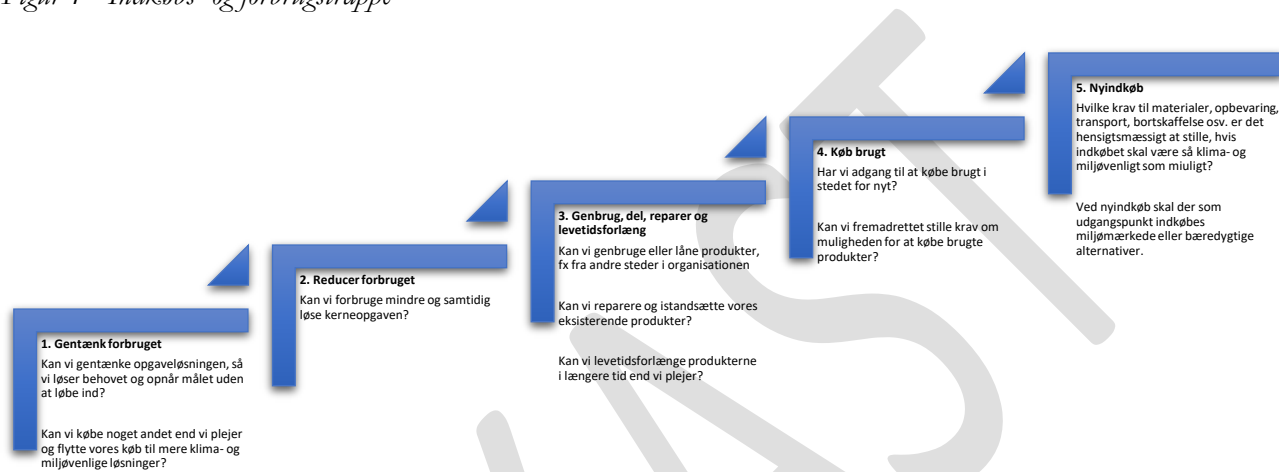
Figur 4 - Indkøbs- og forbrugstrappe

1. Gentænk forbruget
Kan vi gentænke opgaveløsningen, så vi løser behovet og opnår målet uden at løbe ind?

Kan vi købe noget andet end vi plejer og flytte vores køb til mere klima- og miljøvenlige løsninger?

2. Reducer forbruget
Kan vi forbruge mindre og samtidig løse kerneopgaven?

3. Genbrug, del, reparer og levetidsforlæng
Kan vi genbruge eller låne produkter, fx fra andre steder i organisationen

Kan vi reparere og istandsætte vores eksisterende produkter?

Kan vi levetidsforlænge produkterne i længere tid end vi plejer?

4. Køb brugt
Har vi adgang til at købe brugt i stedet for nyt?

Kan vi fremadrettet stille krav om muligheden for at købe brugte produkter?

5. Nyindkøb
Hvilke krav til materialer, opbevaring, transport, bortskaffelse osv. er det hensigtsmæssigt at stille, hvis indkøbet skal være så klima- og miljøvenligt som muligt?

Ved nyindkøb skal der som udgangspunkt indkøbes miljømærkede eller bæredygtige alternativer.